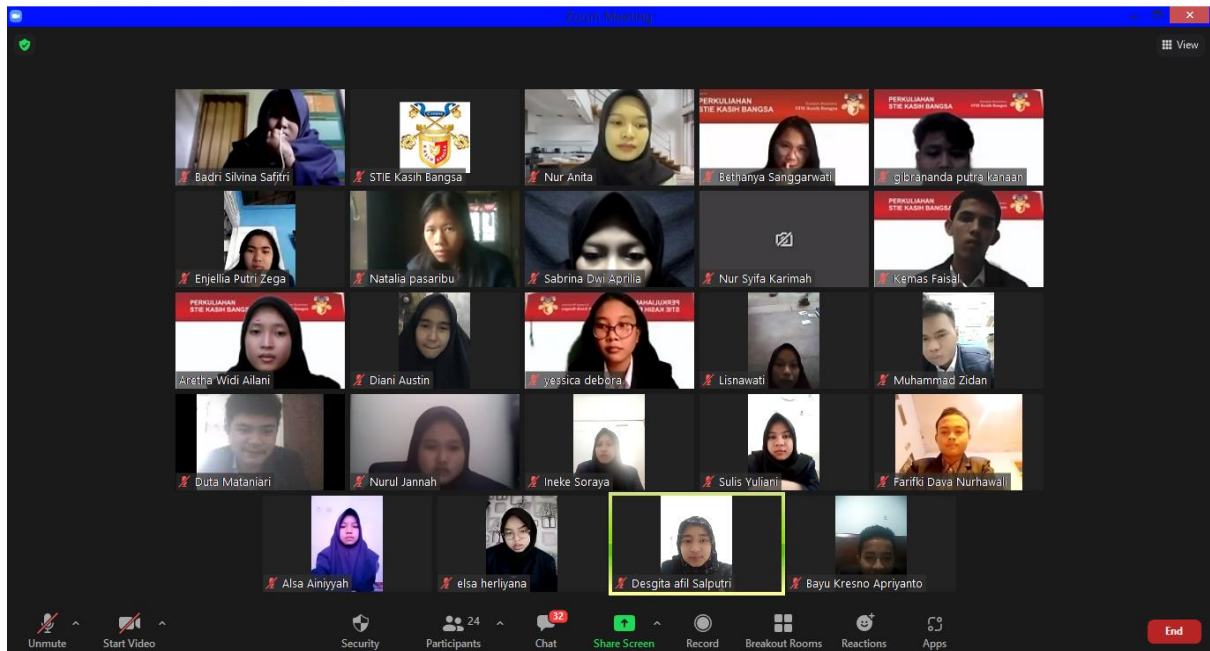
Zoom Meeting

View

Badri Silvina Safitri
STIE Kasih Bangsa
Nur Anita
PERKULIAHAN STIE KASIH BANGSA
Bethanya Sanggarwati
PERKULIAHAN STIE KASIH BANGSA
gibrananda putra kanaan

Enjellia Putri Zega
Natalia pasaribu
Sabrina Dwi Aprilia
Nur Syifa Karimah
PERKULIAHAN STIE KASIH BANGSA
Kemas Faisal

PERKULIAHAN STIE KASIH BANGSA
Aretha Widi Ailani
Diani Austin
PERKULIAHAN STIE KASIH BANGSA
yessica debora
Lisnawati
Muhammad Zidan

Duta Mataniari
Nurul Jannah
Ineke Soraya
Sulis Yuliani
Farifki Daya Nurhawali

Alsa Ainiyyah
elsa herliyana
Desgita afil Salputri
Bayu Kresno Apriyanto

Unmute
Start Video
Security
24
Participants
32
Chat
Share Screen
Record
Breakout Rooms
Reactions
Apps
End